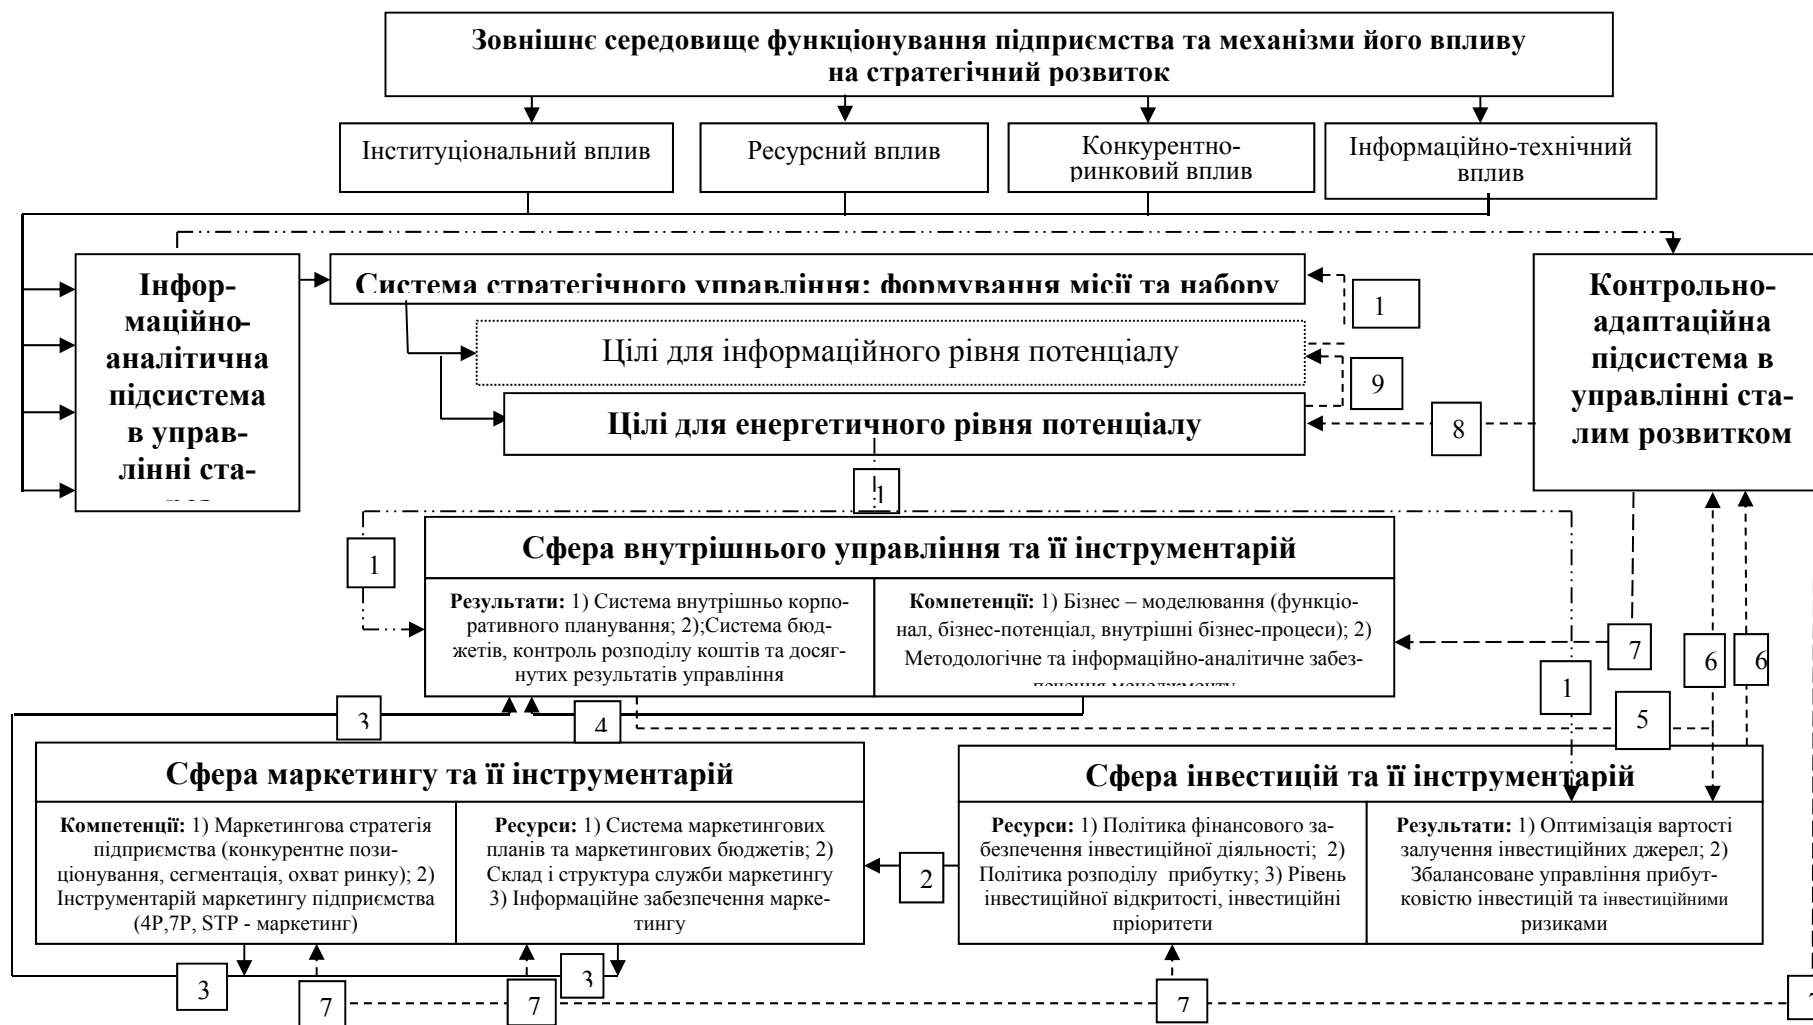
Зовнішнє середовище функціонування підприємства та механізми його впливу на стратегічний розвиток

Інституціональний вплив

Ресурсний вплив

Конкурентно-ринковий вплив

Інформаційно-технічний вплив

Інформаційно-аналітична підсистема в управлінні ста-

Система стратегічного управління: формування місії та набору

1

Цілі для інформаційного рівня потенціалу

9

Цілі для енергетичного рівня потенціалу

8

Контрольно-адаптаційна підсистема в управлінні сталим розвитком

1

1

Сфера внутрішнього управління та її інструментарій

**Результати:** 1) Система внутрішньо корпоративного планування; 2);Система бюджетів, контроль розподілу коштів та досягнутих результатів управління

**Компетенції:** 1) Бізнес – моделювання (функціонал, бізнес-потенціал, внутрішні бізнес-процеси); 2) Методологічне та інформаційно-аналітичне забезпечення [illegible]

7

6

6

1

3

4

5

Сфера маркетингу та її інструментарій

**Компетенції:** 1) Маркетингова стратегія підприємства (конкурентне позиціонування, сегментація, охват ринку); 2) Інструментарій маркетингу підприємства (4P,7P, STP - маркетинг)

**Ресурси:** 1) Система маркетингових планів та маркетингових бюджетів; 2) Склад і структура служби маркетингу 3) Інформаційне забезпечення маркетингу

2

Сфера інвестицій та її інструментарій

**Ресурси:** 1) Політика фінансового забезпечення інвестиційної діяльності; 2) Політика розподілу прибутку; 3) Рівень інвестиційної відкритості, інвестиційні пріоритети

**Результати:** 1) Оптимізація вартості залучення інвестиційних джерел; 2) Збалансоване управління прибутковістю інвестицій та інвестиційними ризиками

3

3

7

7

7

7